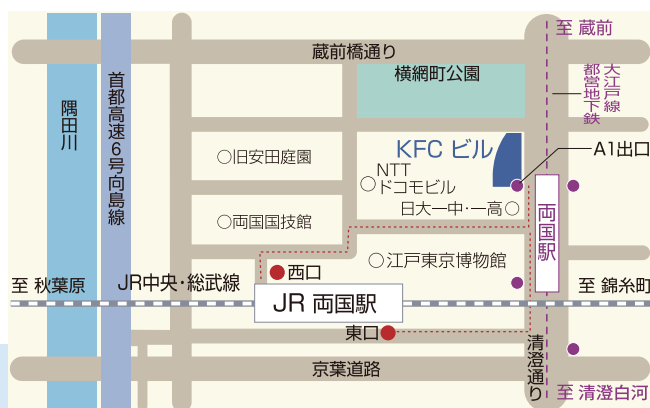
至 蔵前

蔵前橋通り

横網町公園

都営地下鉄 大江戸線

隅田川

首都高速6号向島線

KFC ビル

A1出口

○旧安田庭園

NTT ○ドコモビル

両国駅

日大一中・一高○

○両国国技館

○江戸東京博物館

●西口

至 秋葉原

JR中央・総武線

JR 両国駅

至 錦糸町

東口●

清澄通り

京葉道路

至 清澄白河